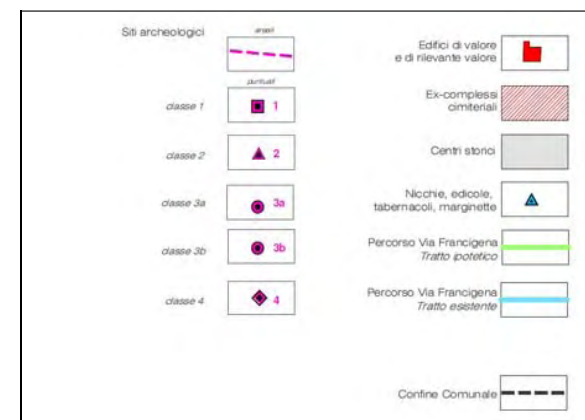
Siti archeologici

areali

puntuali

classe 1

1

classe 2

2

classe 3a

3a

classe 3b

3b

classe 4

4

Edifici di valore e di rilevante valore

Ex-complessi cimiteriali

Centri storici

Nicchie, edicole, tabernacoli, marginette

Percorso Via Francigena
Tratto ipotetico

Percorso Via Francigena
Tratto esistente

Confine Comunale